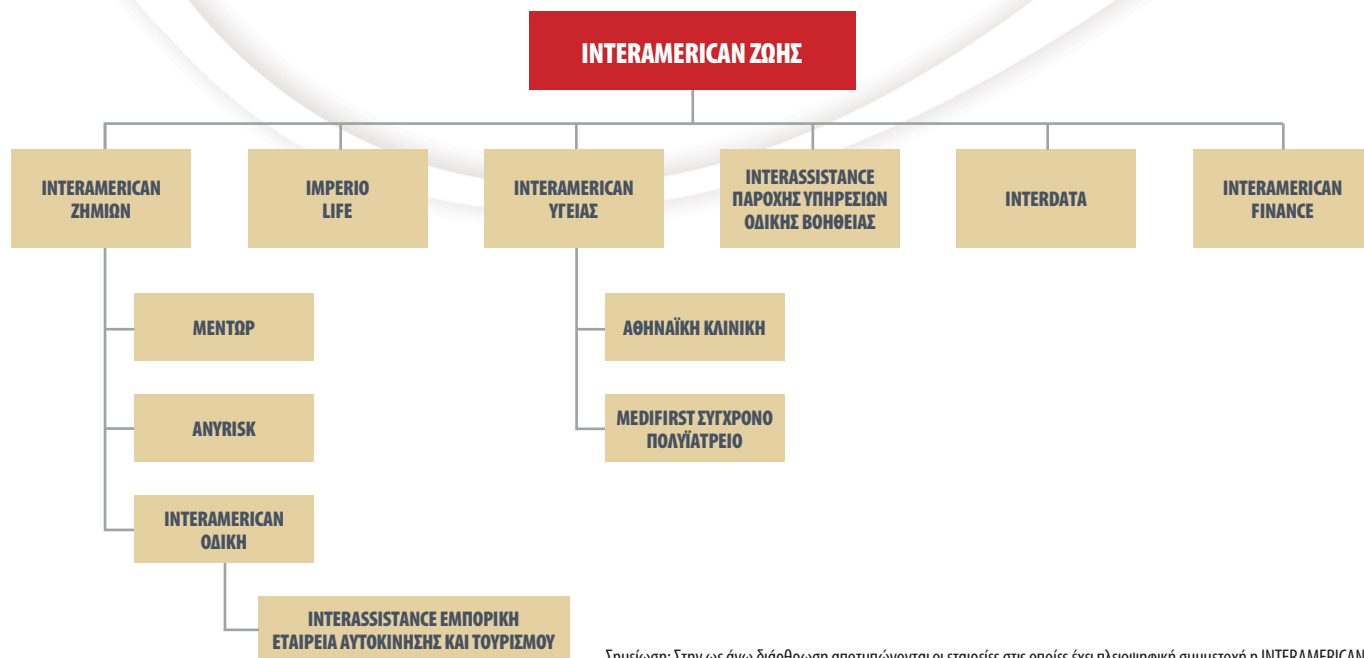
INTERAMERICAN ΖΩΗΣ

INTERAMERICAN ΖΗΜΙΩΝ

IMPERIO LIFE

INTERAMERICAN ΥΓΕΙΑΣ

INTERASSISTANCE ΠΑΡΟΧΗΣ ΥΠΗΡΕΣΙΩΝ ΟΔΙΚΗΣ ΒΟΗΘΕΙΑΣ

INTERDATA

INTERAMERICAN FINANCE

ΜΕΝΤΩΡ

ANYRISK

INTERAMERICAN ΟΔΙΚΗ

INTERASSISTANCE ΕΜΠΟΡΙΚΗ ΕΤΑΙΡΕΙΑ ΑΥΤΟΚΙΝΗΣΗΣ ΚΑΙ ΤΟΥΡΙΣΜΟΥ

ΑΘΗΝΑΪΚΗ ΚΛΙΝΙΚΗ

MEDIFIRST ΣΥΓΧΡΟΝΟ ΠΟΛΥΪΑΤΡΕΙΟ

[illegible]